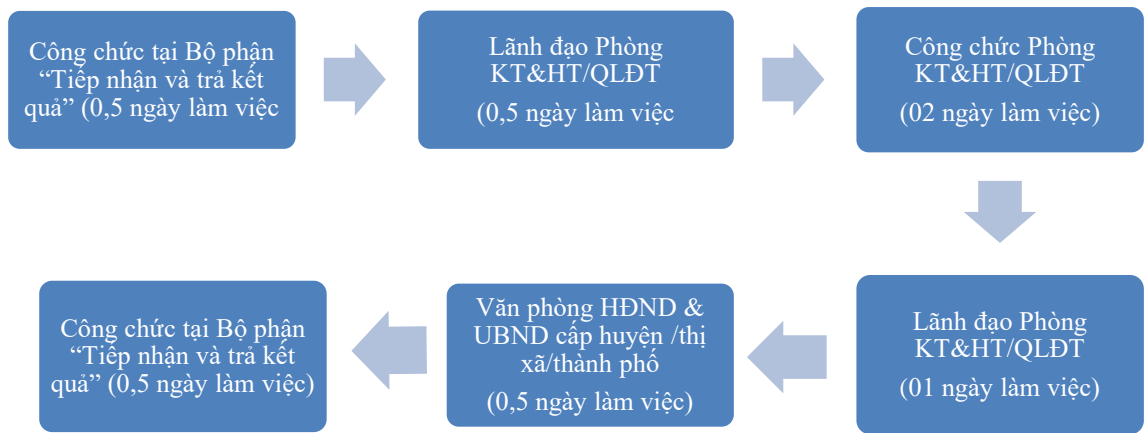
Công chức tại Bộ phận “Tiếp nhận và trả kết quả” (0,5 ngày làm việc

Lãnh đạo Phòng KT&HT/QLĐT

(0,5 ngày làm việc

Công chức Phòng KT&HT/QLĐT

(02 ngày làm việc)

Lãnh đạo Phòng KT&HT/QLĐT

(01 ngày làm việc)

Văn phòng HĐND & UBND cấp huyện /thị xã/thành phố

(0,5 ngày làm việc)

Công chức tại Bộ phận “Tiếp nhận và trả kết quả” (0,5 ngày làm việc)